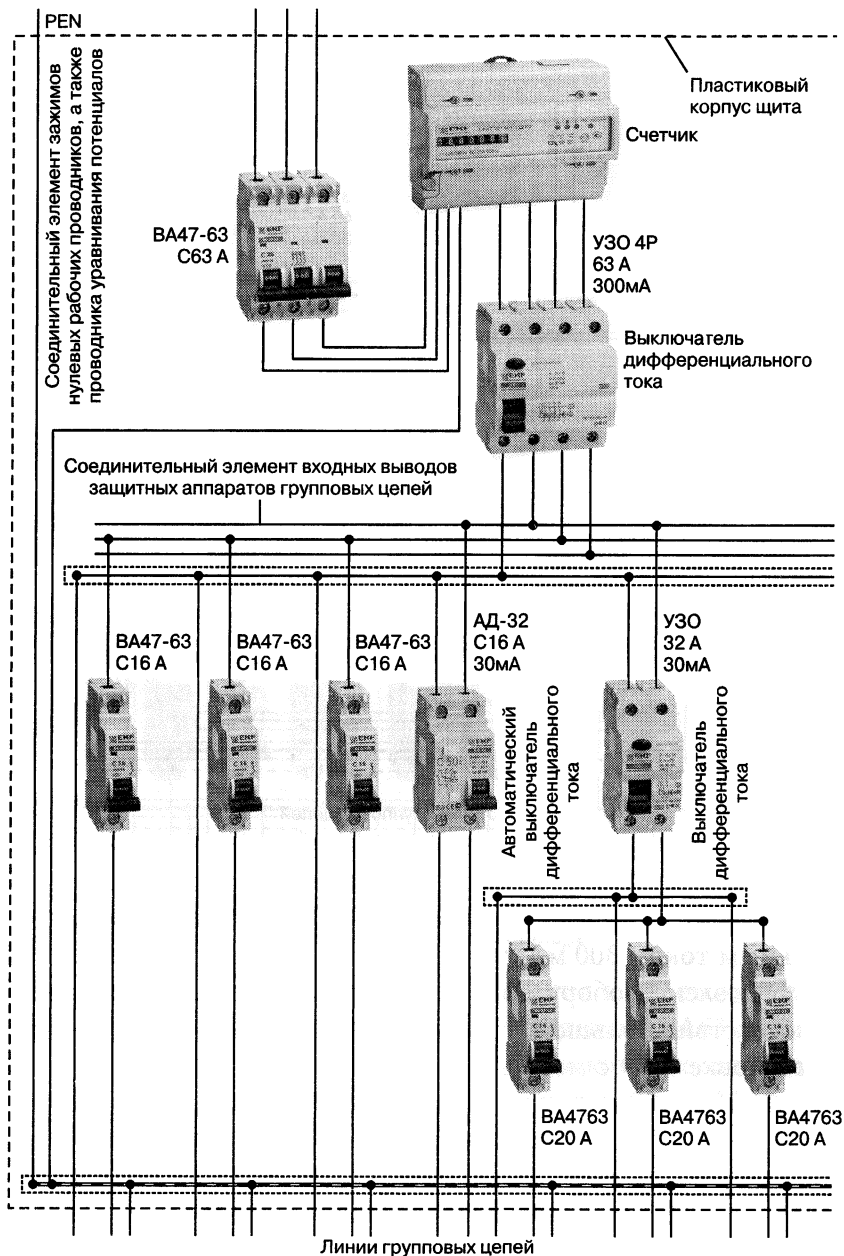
PEN

Соединительный элемент зажимов нулевых рабочих проводников, а также проводника уравнивания потенциалов

Пластиковый корпус щита

Счетчик

ВА47-63
С63 А

УЗО 4Р
63 А
300мА

Выключатель дифференциального тока

Соединительный элемент входных выводов защитных аппаратов групповых цепей

ВА47-63
С16 А

ВА47-63
С16 А

ВА47-63
С16 А

АД-32
С16 А
30мА

УЗО
32 А
30мА

Автоматический выключатель дифференциального тока

Выключатель дифференциального тока

ВА4763
С20 А

ВА4763
С20 А

ВА4763
С20 А

Линии групповых цепей